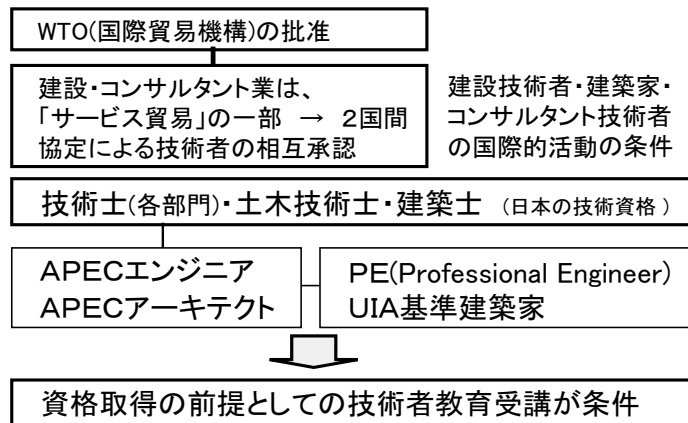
WTO(国際貿易機構)の批准

建設・コンサルタント業は、
「サービス貿易」の一部 → 2国間協定による技術者の相互承認

建設技術者・建築家・コンサルタント技術者の国際的活動の条件

技術士(各部門)・土木技術士・建築士 (日本の技術資格)

APECエンジニア
APECアーキテクト

PE(Professional Engineer)
UIA基準建築家

資格取得の前提としての技術者教育受講が条件